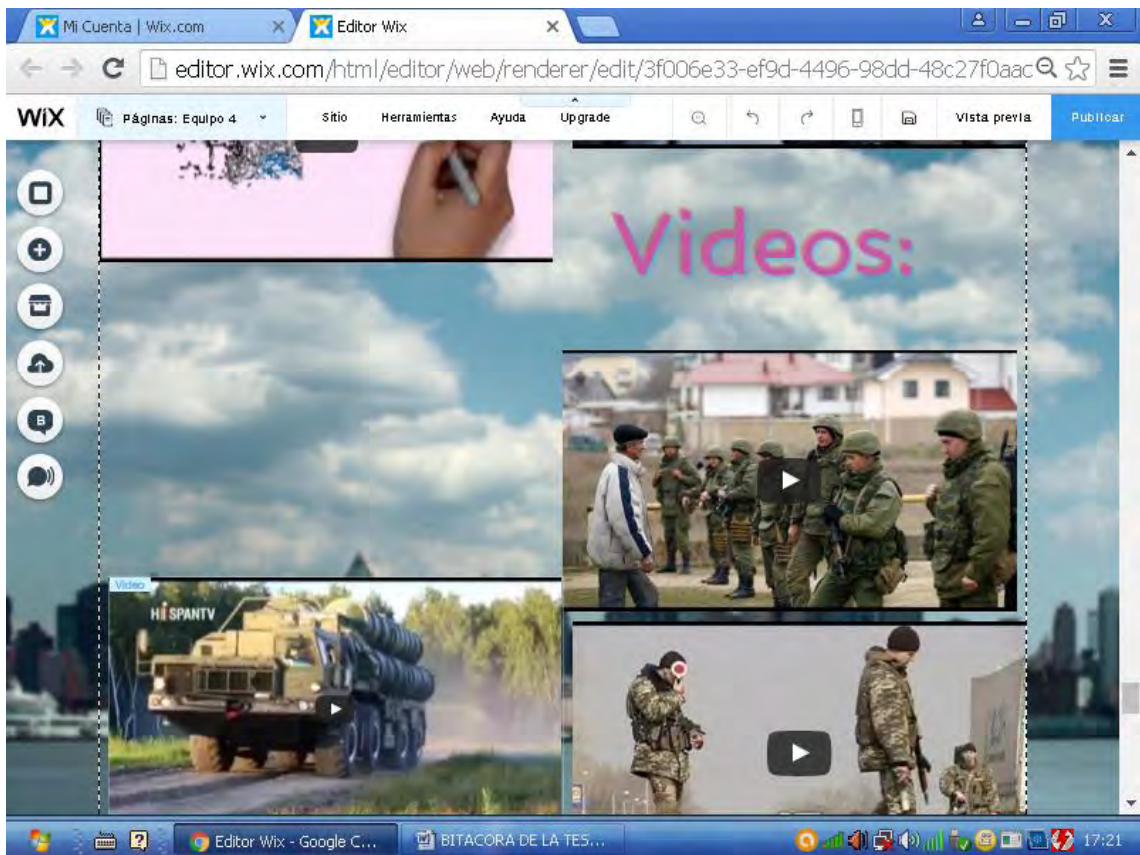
Mi Cuenta | Wix.com
Editor Wix
editor.wix.com/html/editor/web/renderer/edit/3f006e33-ef9d-4496-98dd-48c27f0aac

WiX
Páginas: Equipo 4
Sitio
Herramientas
Ayuda
Upgrade
Vista previa
Publicar

Videos:

Video
HISPANTV

Editor Wix - Google C...
BITACORA DE LA TES...
17:21